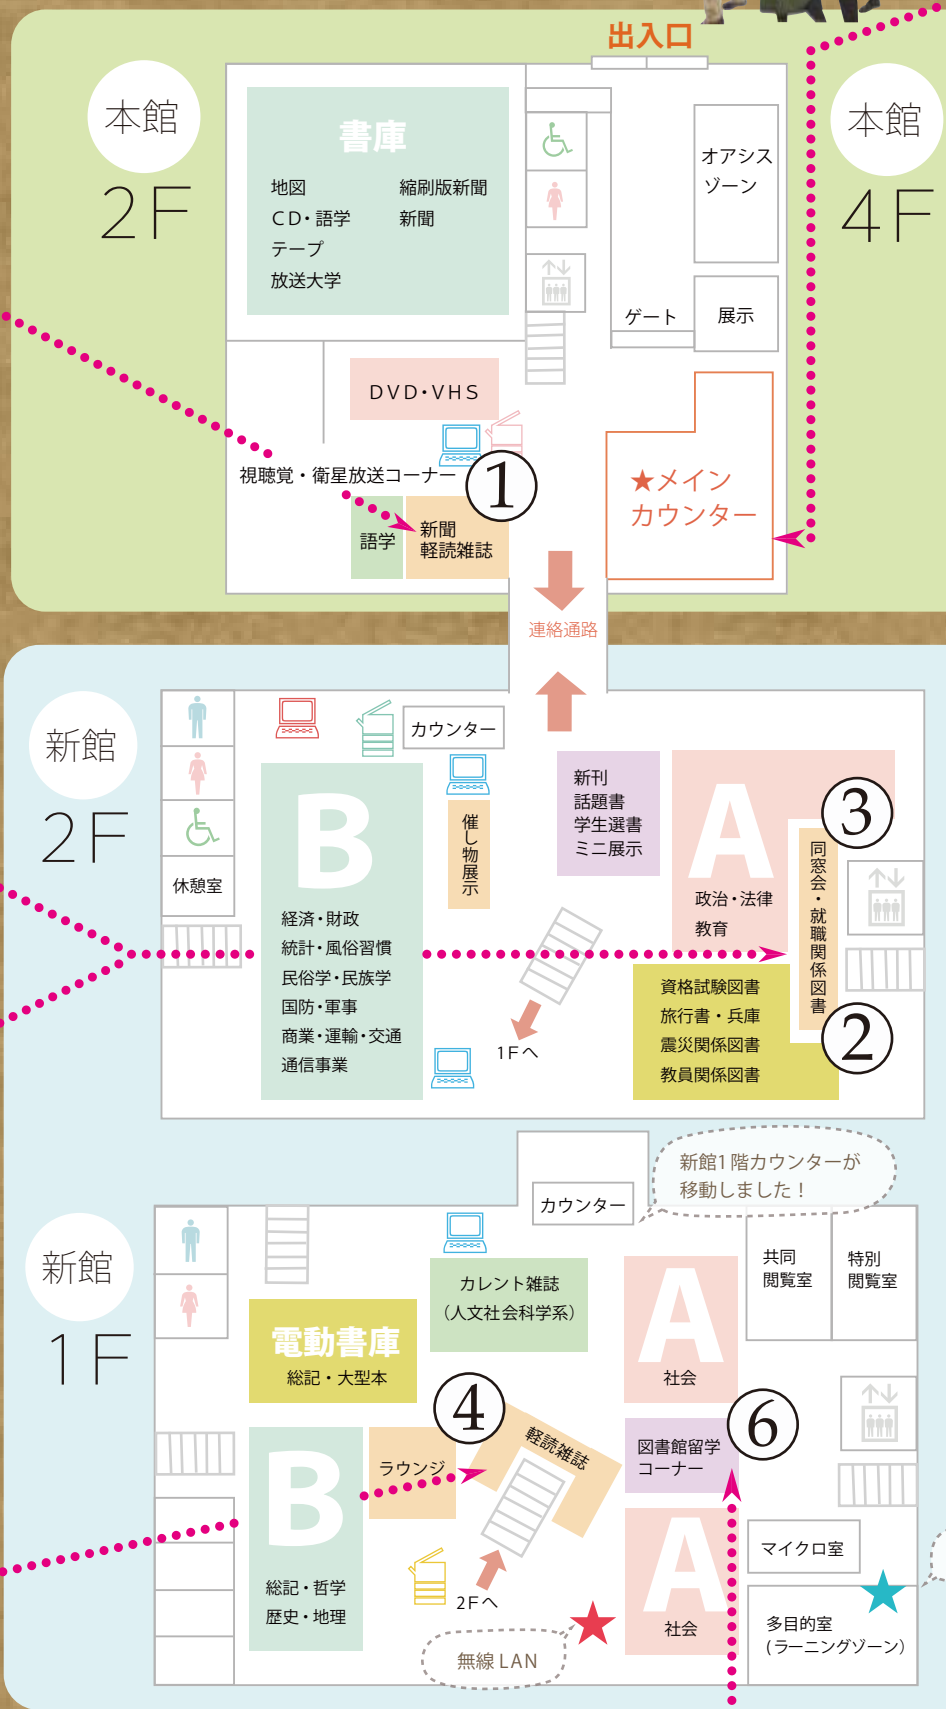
出入口

本館
2F

本館
4F

書庫
地図
CD・語学
テープ
放送大学
縮刷版新聞
新聞

オアシスゾーン

ゲート
展示

DVD・VHS

視聴覚・衛星放送コーナー
①
語学
新聞
軽読雑誌

★メインカウンター

連絡通路

新館
2F

カウンター

B
経済・財政
統計・風俗習慣
民俗学・民族学
国防・軍事
商業・運輸・交通
通信事業

催し物展示

新刊
話題書
学生選書
ミニ展示

A
政治・法律
教育

③
同窓会・就職関係図書

休憩室

資格試験図書
旅行書・兵庫
震災関係図書
教員関係図書
②

1Fへ

新館1階カウンターが移動しました！

新館
1F

カウンター

共同閲覧室
特別閲覧室

電動書庫
総記・大型本

カレント雑誌
(人文社会科学系)

A
社会

④
軽読雑誌

ラウンジ

⑥
図書館留学コーナー

B
総記・哲学
歴史・地理

2Fへ

A
社会

マイクロ室

多目的室
(ラーニングゾーン)

無線 LAN